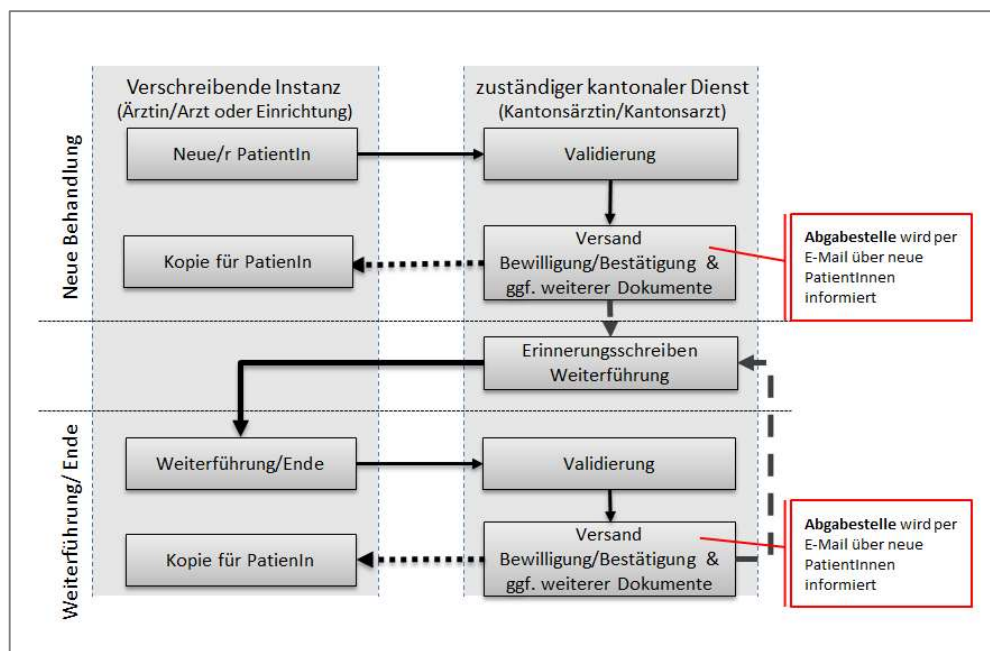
Verschreibende Instanz
(Ärztin/Arzt oder Einrichtung)

zuständiger kantonaler Dienst
(Kantonsärztin/Kantonsarzt)

Neue Behandlung

Neue/r PatientIn

Validierung

Kopie für PatienIn

Versand
Bewilligung/Bestätigung &
ggf. weiterer Dokumente

**Abgabestelle** wird per E-Mail über neue PatientInnen informiert

Erinnerungsschreiben
Weiterführung

Weiterführung/ Ende

Weiterführung/Ende

Validierung

Kopie für PatienIn

Versand
Bewilligung/Bestätigung &
ggf. weiterer Dokumente

**Abgabestelle** wird per E-Mail über neue PatientInnen informiert